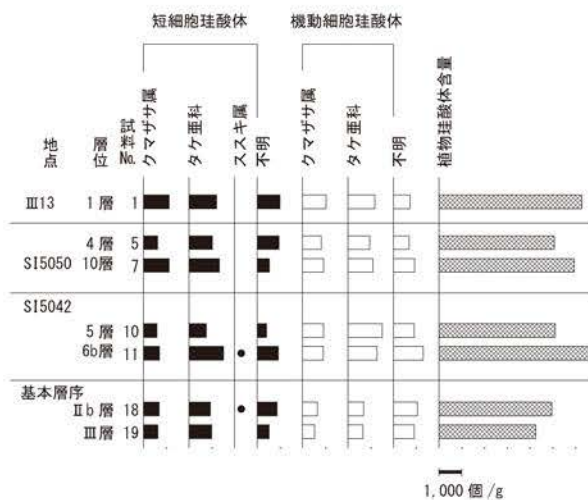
短細胞珪酸体

機動細胞珪酸体

| 地点 | 層位 | 試料No. | クマザサ属 | タケ亜科 | ススキ属 | 不明 | クマザサ属 | タケ亜科 | 不明 | 植物珪酸体含量 |
|---|---|---|---|---|---|---|---|---|---|---|
| Ⅲ13 | 1層 | 1 | | | | | | | | |
| SI5050 | 4層 | 5 | | | | | | | | |
| | 10層 | 7 | | | | | | | | |
| SI5042 | 5層 | 10 | | | | | | | | |
| | 6b層 | 11 | | | | | | | | |
| 基本層序 | Ⅱb層 | 18 | | | | | | | | |
| | Ⅲ層 | 19 | | | | | | | | |

1,000 個 /g